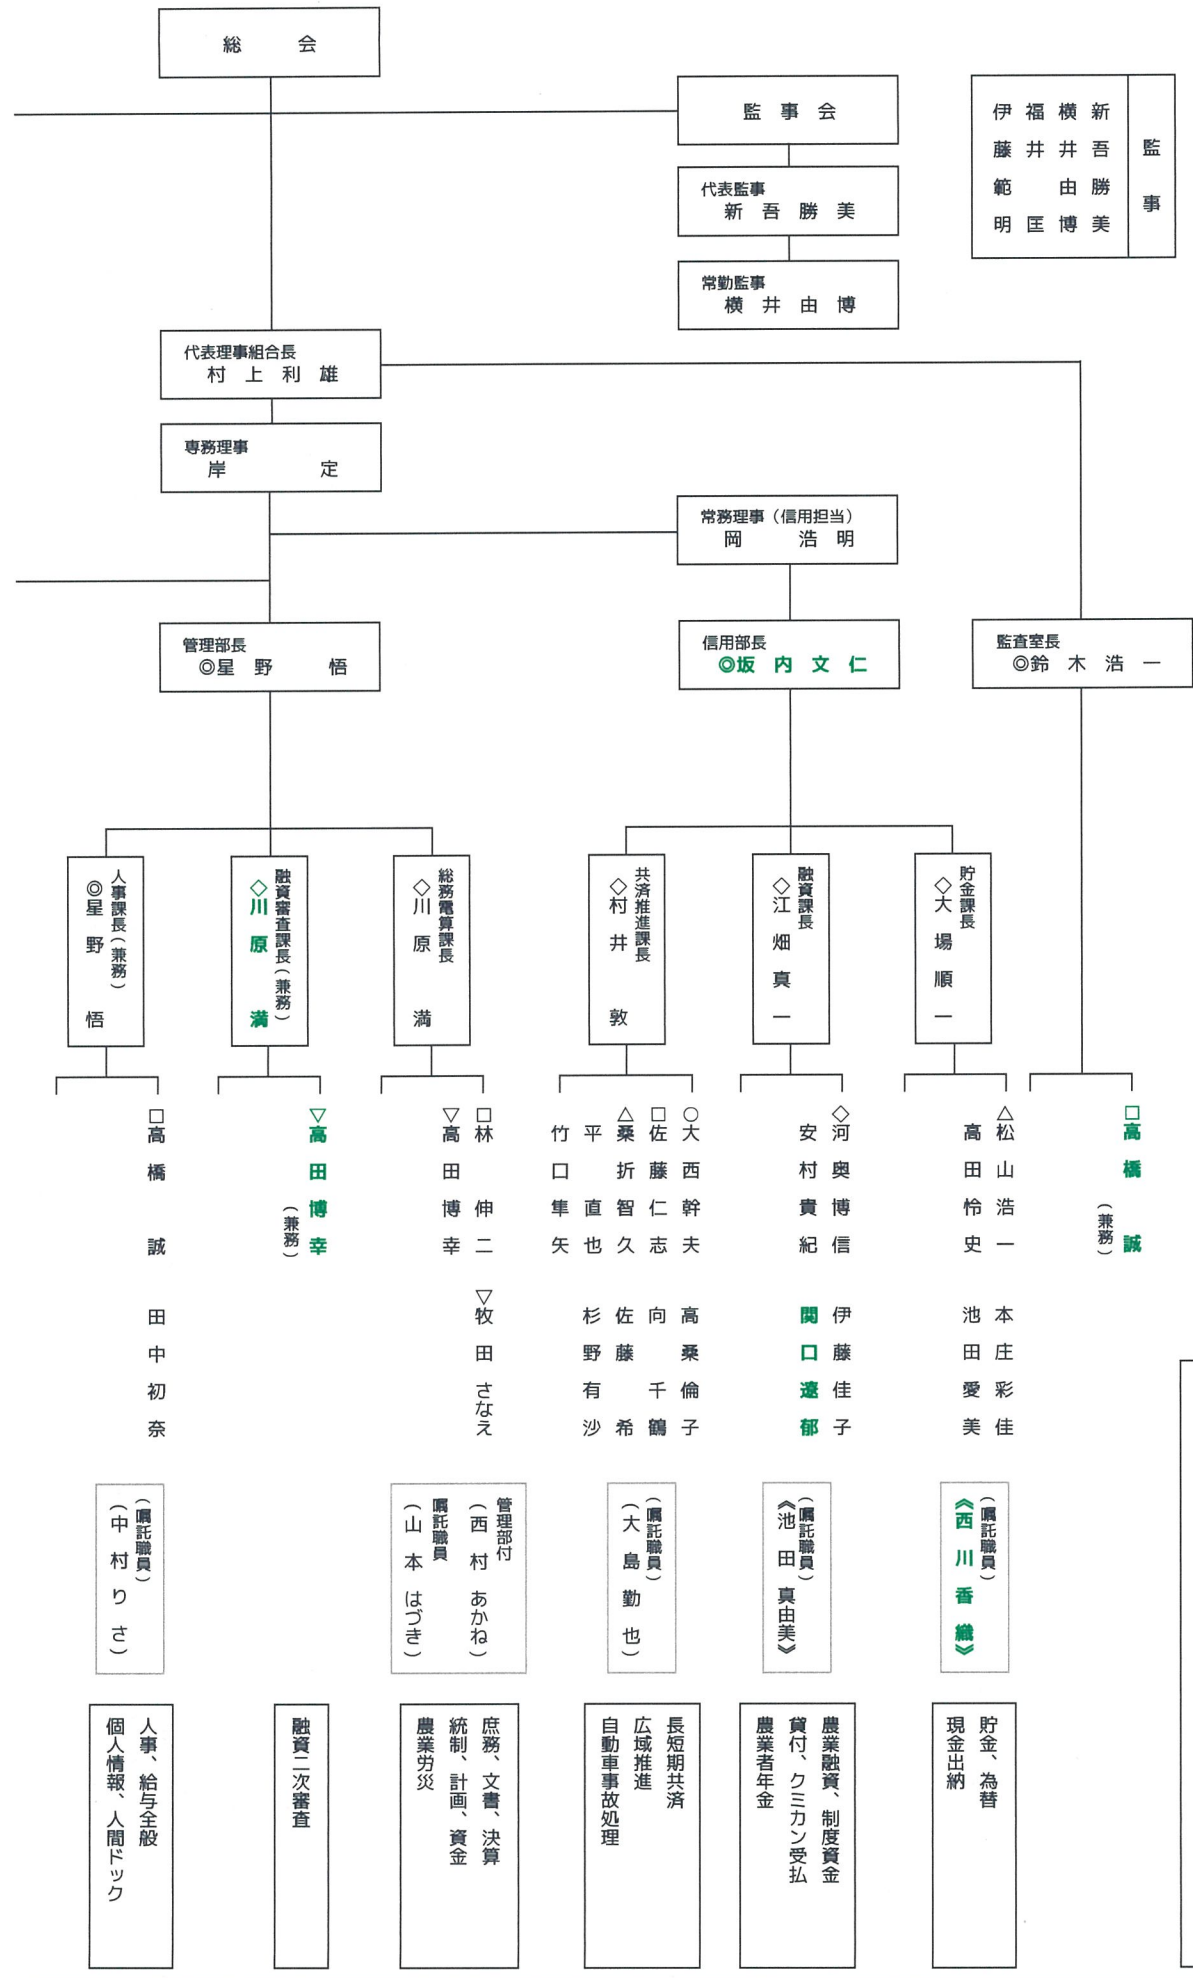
総　会

監事会

代表監事
新吾勝美

常勤監事
横井由博

監事
新吾勝美
横井由博
福井匡
伊藤範明

代表理事組合長
村上利雄

専務理事
岸　定

常務理事（信用担当）
岡　浩明

管理部長
◎星野　悟

信用部長
◎坂内文仁

監査室長
◎鈴木浩一

人事課長（兼務）
◎星野　悟

融資審査課長（兼務）
◇川原　満

総務電算課長
◇川原　満

共済推進課長
◇村井　敦

融資課長
◇江畑真一

貯金課長
◇大場順一

□高橋　誠
田中初奈

▽高田博幸（兼務）

□林　伸二
▽高田博幸
▽牧田さなえ

○大西幹夫
□佐藤仁志
△桑折智久
平　直也
竹口隼矢
高桑倫子
向　千鶴
佐藤　希
杉野有沙

◇河奥博信
安村貴紀
伊藤佳子
関口遼郁

△松山浩一
高田怜史
本庄彩佳
池田愛美

□高橋　誠（兼務）

（嘱託職員）
（中村りさ）

管理部付
（西村あかね）
嘱託職員
（山本はづき）

（嘱託職員）
（大島勤也）

（嘱託職員）
《池田真由美》

（嘱託職員）
《西川香織》

人事、給与全般
個人情報、人間ドック

融資二次審査

庶務、文書、決算
統制、計画、資金
農業労災

長短期共済
広域推進
自動車事故処理

農業融資、制度資金
貸付、クミカン受払
農業者年金

貯金、為替
現金出納